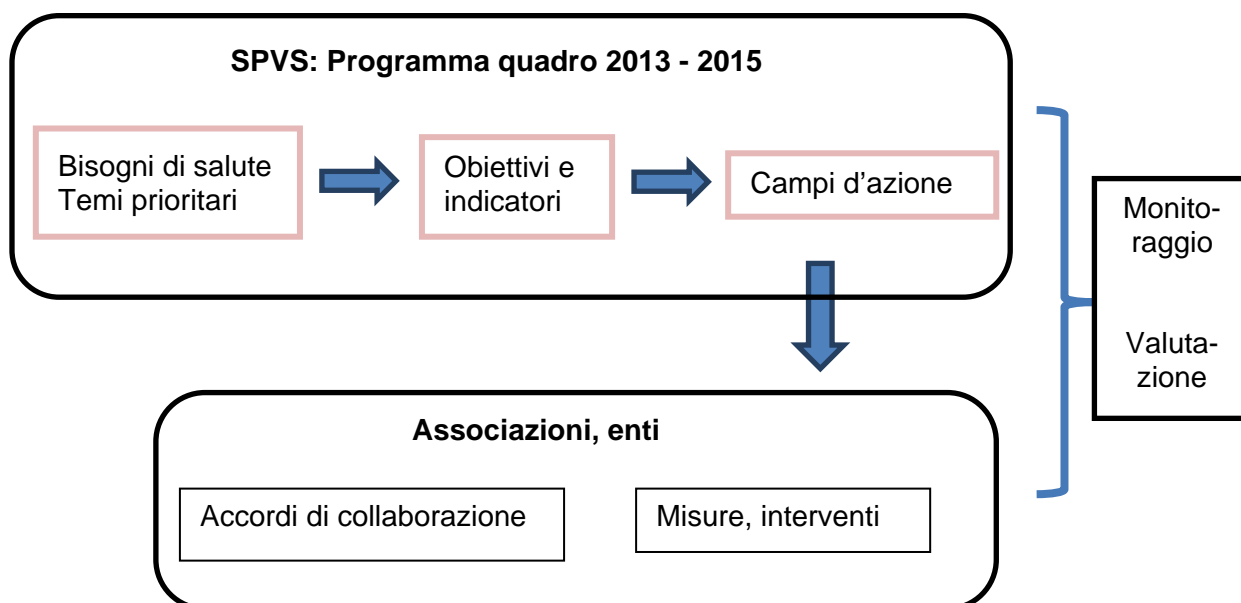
SPVS: Programma quadro 2013 - 2015

Bisogni di salute
Temi prioritari

Obiettivi e indicatori

Campi d'azione

Monitoraggio

Valutazione

Associazioni, enti

Accordi di collaborazione

Misure, interventi